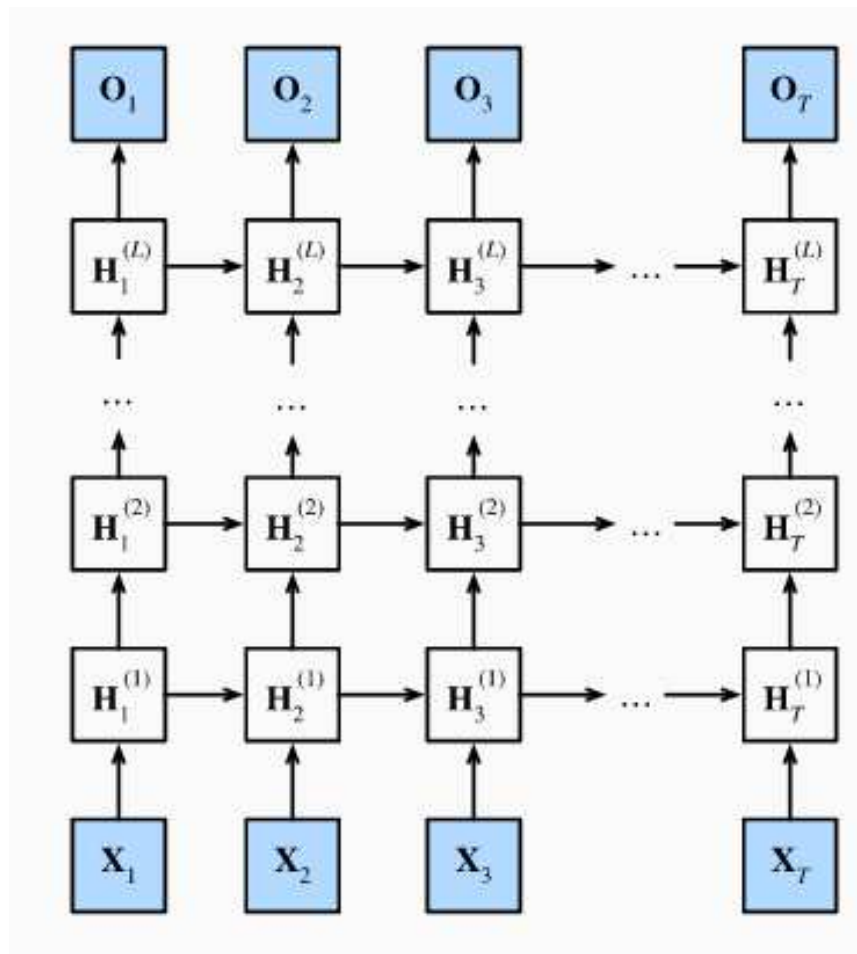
$\mathbf{O}_1$ $\mathbf{O}_2$ $\mathbf{O}_3$ $\mathbf{O}_T$

$\mathbf{H}_1^{(L)}$ $\mathbf{H}_2^{(L)}$ $\mathbf{H}_3^{(L)}$ … $\mathbf{H}_T^{(L)}$

… … … …

$\mathbf{H}_1^{(2)}$ $\mathbf{H}_2^{(2)}$ $\mathbf{H}_3^{(2)}$ … $\mathbf{H}_T^{(2)}$

$\mathbf{H}_1^{(1)}$ $\mathbf{H}_2^{(1)}$ $\mathbf{H}_3^{(1)}$ … $\mathbf{H}_T^{(1)}$

$\mathbf{X}_1$ $\mathbf{X}_2$ $\mathbf{X}_3$ $\mathbf{X}_T$